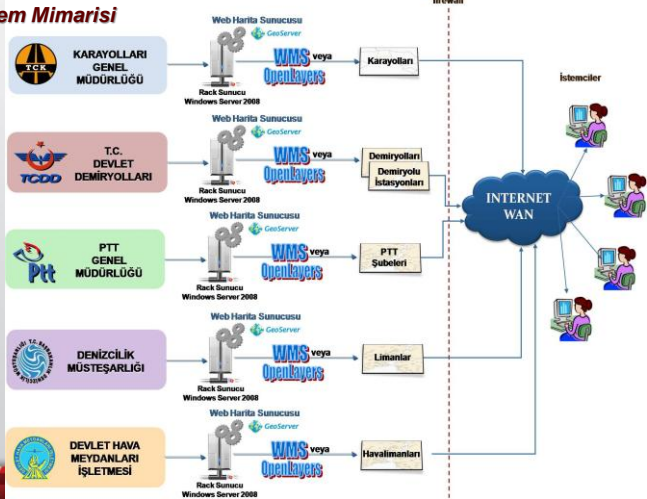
em Mimarisi

firewall

KARAYOLLARI GENEL MÜDÜRLÜĞÜ

TCK

Web Harita Sunucusu

GeoServer

Rack Sunucu Windows Server 2008

WMS veya OpenLayers

Karayolları

İstemciler

T.C. DEVLET DEMİRYOLLARI

TCDD

Web Harita Sunucusu

GeoServer

Rack Sunucu Windows Server 2008

WMS veya OpenLayers

Demiryolları

Demiryolu İstasyonları

INTERNET WAN

PTT GENEL MÜDÜRLÜĞÜ

Ptt

Web Harita Sunucusu

GeoServer

Rack Sunucu Windows Server 2008

WMS veya OpenLayers

PTT Şubeleri

DENİZCİLİK MÜSTEŞARLIĞI

Web Harita Sunucusu

GeoServer

Rack Sunucu Windows Server 2008

WMS veya OpenLayers

Limanlar

DEVLET HAVA MEYDANLARI İŞLETMESİ

Web Harita Sunucusu

GeoServer

Rack Sunucu Windows Server 2008

WMS veya OpenLayers

Havalimanları